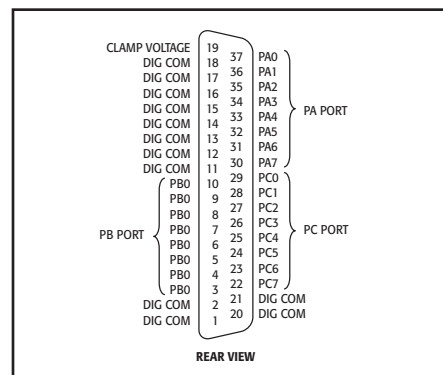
CLAMP VOLTAGE 19
DIG COM 18
DIG COM 17
DIG COM 16
DIG COM 15
DIG COM 14
DIG COM 13
DIG COM 12
DIG COM 11
PB0 10
PB0 9
PB0 8
PB0 7
PB0 6
PB0 5
PB0 4
PB0 3
DIG COM 2
DIG COM 1

PB PORT

37 PA0
36 PA1
35 PA2
34 PA3
33 PA4
32 PA5
31 PA6
30 PA7
29 PC0
28 PC1
27 PC2
26 PC3
25 PC4
24 PC5
23 PC6
22 PC7
21 DIG COM
20 DIG COM

PA PORT

PC PORT

REAR VIEW